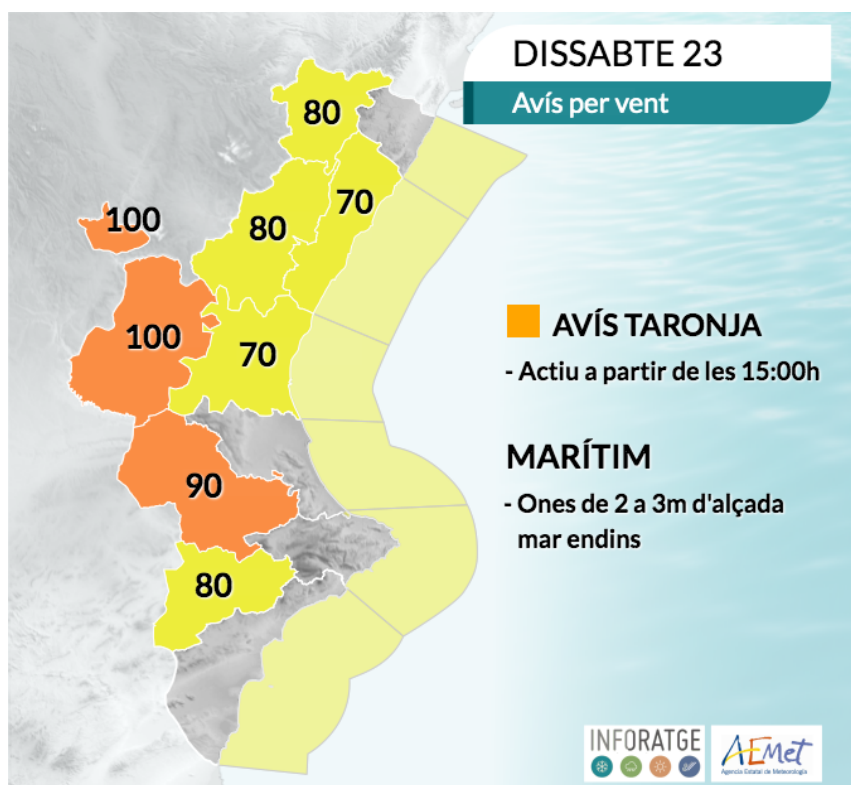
DISSABTE 23

Avís per vent

80

70

80

100

100

70

90

80

AVÍS TARONJA

- Actiu a partir de les 15:00h

MARÍTIM

- Ones de 2 a 3m d'alçada mar endins

INFORATGE

AEMet
Agencia Estatal de Meteorología